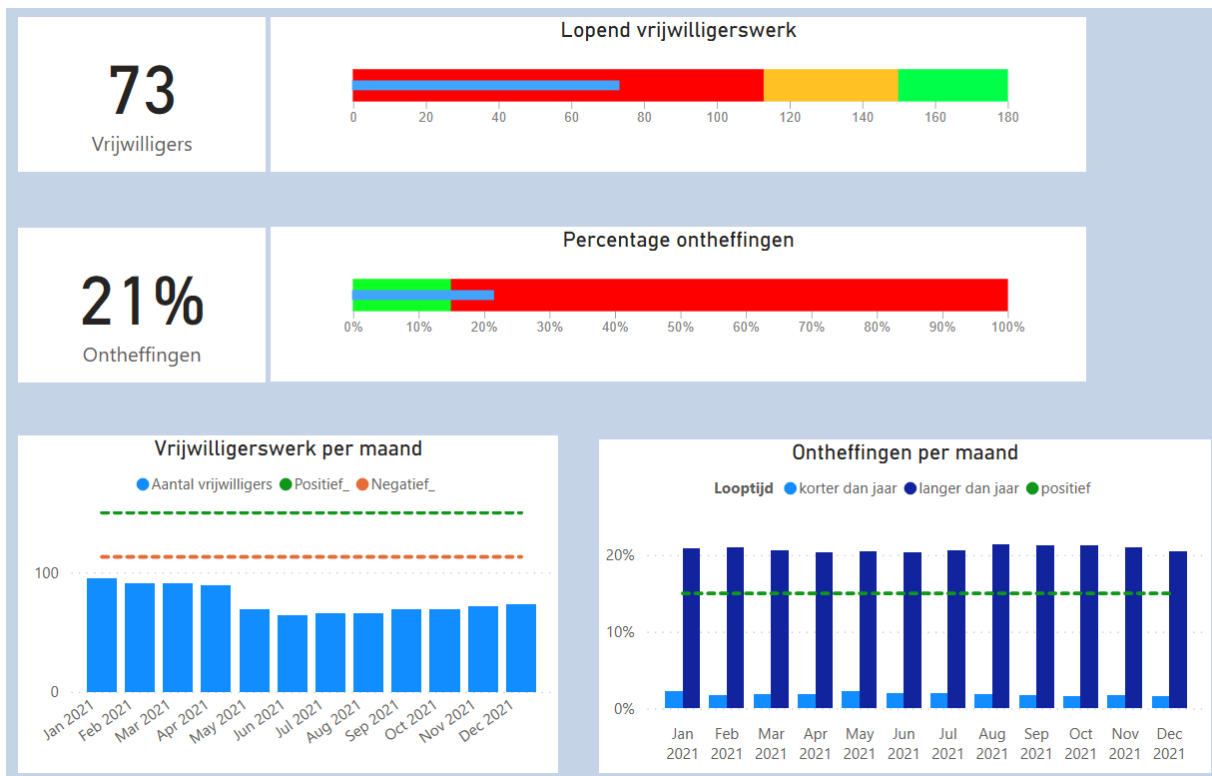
73
Vrijwilligers

Lopend vrijwilligerswerk
0 20 40 60 80 100 120 140 160 180

21%
Ontheffingen

Percentage ontheffingen
0% 10% 20% 30% 40% 50% 60% 70% 80% 90% 100%

Vrijwilligerswerk per maand
Aantal vrijwilligers Positief_ Negatief_
100
0
Jan 2021 Feb 2021 Mar 2021 Apr 2021 May 2021 Jun 2021 Jul 2021 Aug 2021 Sep 2021 Oct 2021 Nov 2021 Dec 2021

Ontheffingen per maand
Looptijd korter dan jaar langer dan jaar positief
20%
10%
0%
Jan 2021 Feb 2021 Mar 2021 Apr 2021 May 2021 Jun 2021 Jul 2021 Aug 2021 Sep 2021 Oct 2021 Nov 2021 Dec 2021